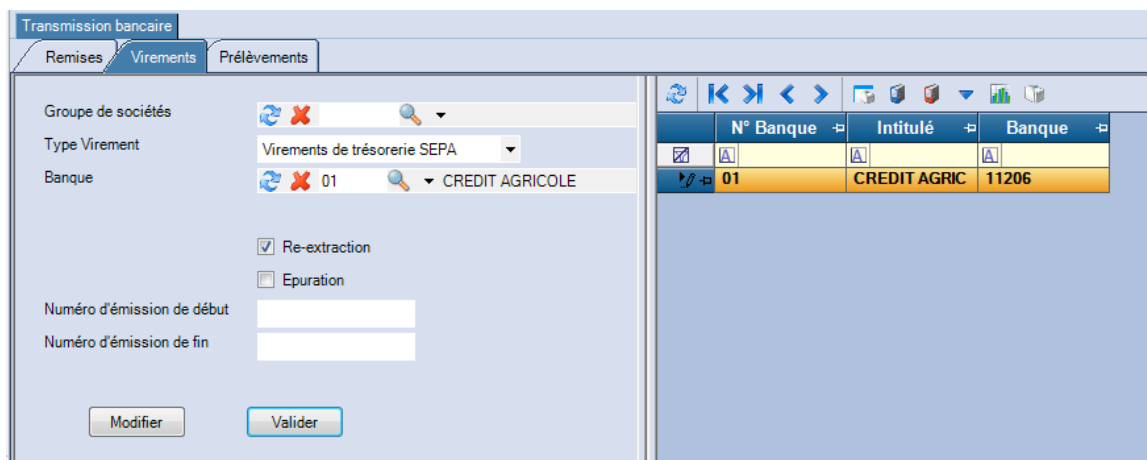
Transmission bancaire

Remises | Virements | Prélèvements

Groupe de sociétés

Type Virement
Virements de trésorerie SEPA

Banque
01
CREDIT AGRICOLE

Re-extraction

Epuration

Numéro d'émission de début

Numéro d'émission de fin

Modifier

Valider

| N° Banque | Intitulé | Banque |
|---|---|---|
| A | A | A |
| 01 | CREDIT AGRIC | 11206 |